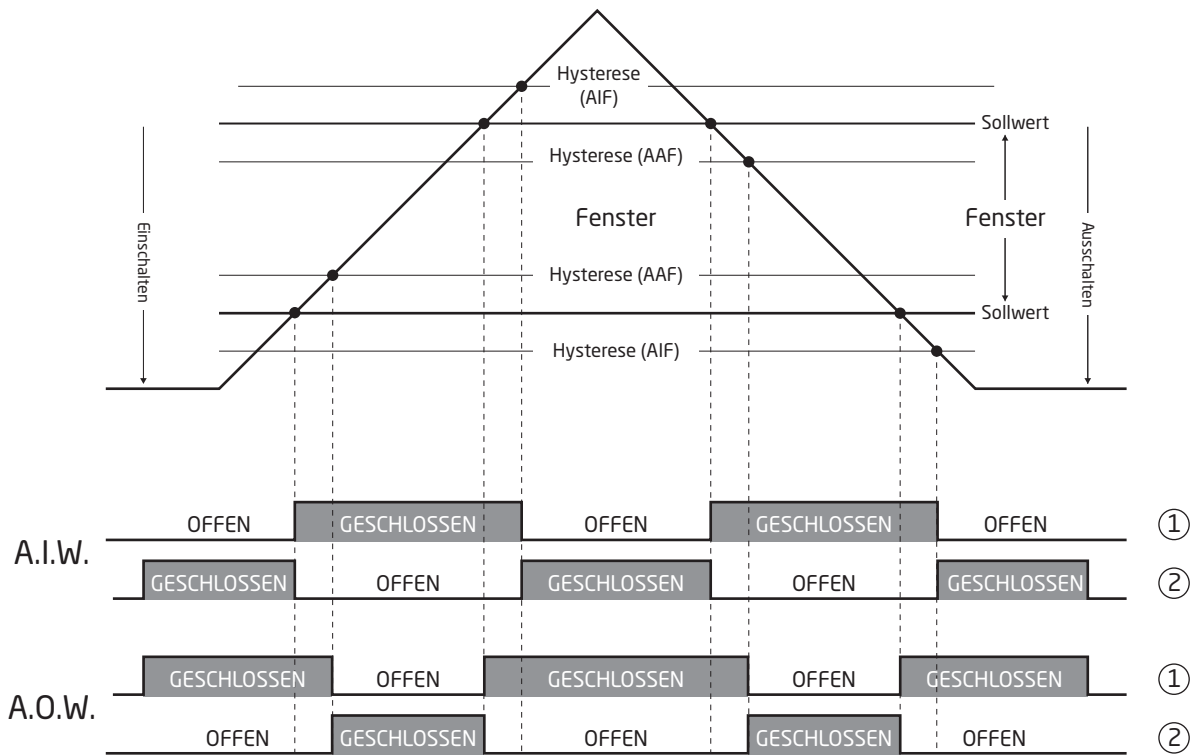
Hysterese
(AIF)

Sollwert

Hysterese (AAF)

Einschalten

Fenster

Fenster

Ausschalten

Hysterese (AAF)

Sollwert

Hysterese (AIF)

A.I.W.

| OFFEN | GESCHLOSSEN | OFFEN | GESCHLOSSEN | OFFEN | ① |
|---|---|---|---|---|---|

| GESCHLOSSEN | OFFEN | GESCHLOSSEN | OFFEN | GESCHLOSSEN | ② |
|---|---|---|---|---|---|

A.O.W.

| GESCHLOSSEN | OFFEN | GESCHLOSSEN | OFFEN | GESCHLOSSEN | ① |
|---|---|---|---|---|---|

| OFFEN | GESCHLOSSEN | OFFEN | GESCHLOSSEN | OFFEN | ② |
|---|---|---|---|---|---|